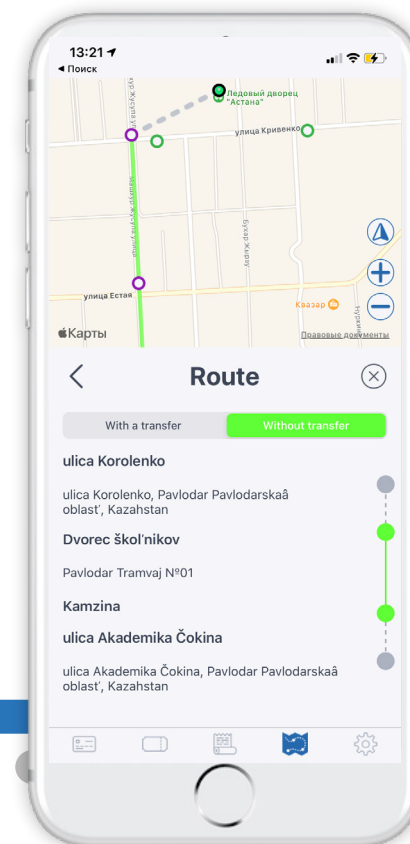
13:21
◂ Поиск

Ледовый дворец "Астана"
улица Кривенко
улица Естая
Бухар-Жырау
Казар
Карты
Правовые документы

Route

With a transfer
Without transfer

ulica Korolenko

ulica Korolenko, Pavlodar Pavlodarskaâ oblast', Kazahstan

Dvorec škol'nikov

Pavlodar Tramvaj №01

Kamzina

ulica Akademika Čokina

ulica Akademika Čokina, Pavlodar Pavlodarskaâ oblast', Kazahstan